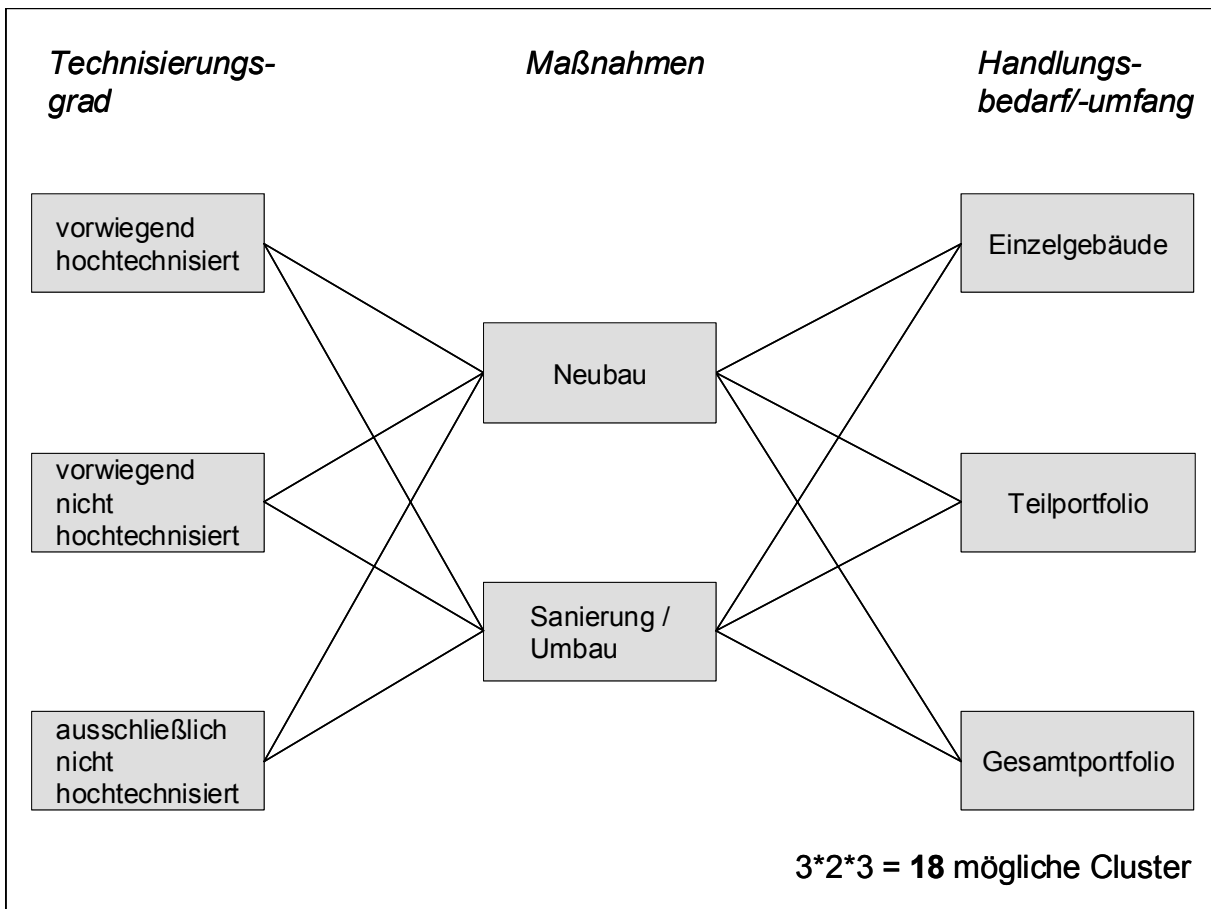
Technisierungsgrad

Maßnahmen

Handlungsbedarf/-umfang

vorwiegend hochtechnisiert

vorwiegend nicht hochtechnisiert

ausschließlich nicht hochtechnisiert

Neubau

Sanierung / Umbau

Einzelgebäude

Teilportfolio

Gesamtportfolio

3*2*3 = **18** mögliche Cluster